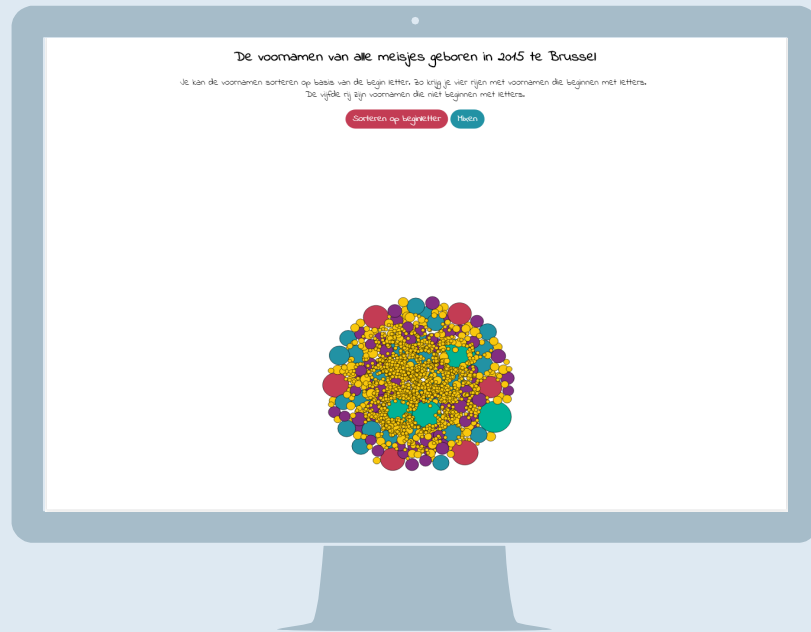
De voornamen van alle meisjes geboren in 2015 te Brussel

Je kan de voornamen sorteren op basis van de begin letter. Zo krijg je vier rijen met voornamen die beginnen met letters. De vijfde rij zijn voornamen die niet beginnen met letters.

Sorteren op beginletter Mixen